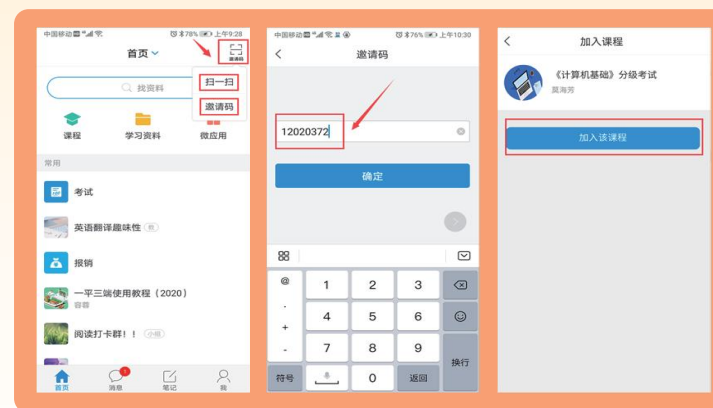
中国移动 78% 上午9:28

首页

邀请码

扫一扫

邀请码

找资料

课程

学习资料

微应用

常用

考试

英语翻译趣味性

报销

一平三端使用教程（2020）

阅读打卡群！！ 小组

首页

消息

笔记

我

中国移动 76% 上午10:30

邀请码

12020372

确定

@

1

2

3

4

5

6

+

7

8

9

换行

符号

0

返回

加入课程

《计算机基础》分级考试

莫海芳

加入该课程